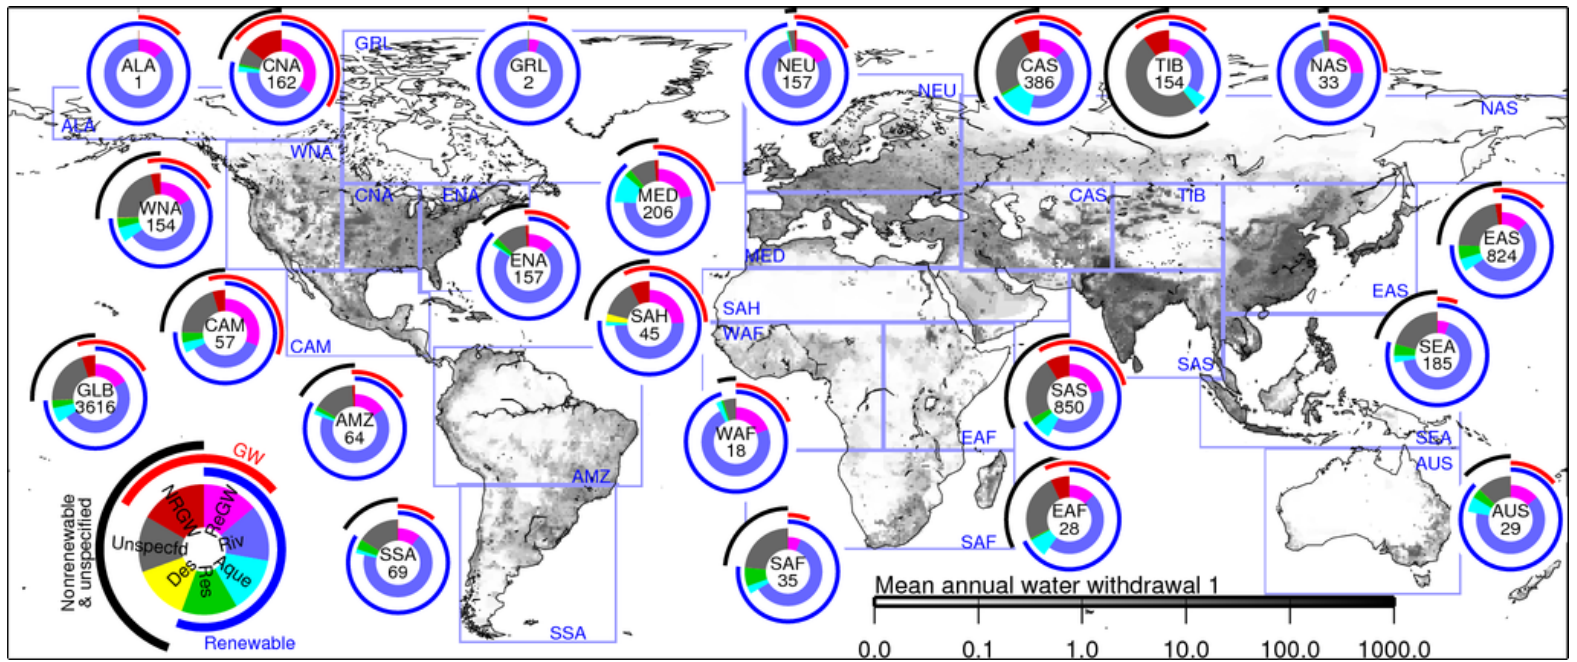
ALA 1
CNA 162
GRL
GRL 2
NEU 157
CAS 386
TIB 154
NAS 33
ALA
WNA
NEU
NAS
WNA 154
CNA
ENA
MED 206
CAS
TIB
EAS 824
ENA 157
MED
CAM 57
SAH 45
SAH
WAF
EAS
SEA 185
CAM
SAS
GLB 3616
SAS 850
AMZ 64
WAF 18
EAF
SEA
AUS
AMZ
GW
NRGW
ReGW
Unspecfd
Riv
Des
Res
Aque
Nonrenewable & unspecified
Renewable
SSA 69
SAF 35
EAF 28
SAF
AUS 29
Mean annual water withdrawal 1
0.0
0.1
1.0
10.0
100.0
1000.0
SSA